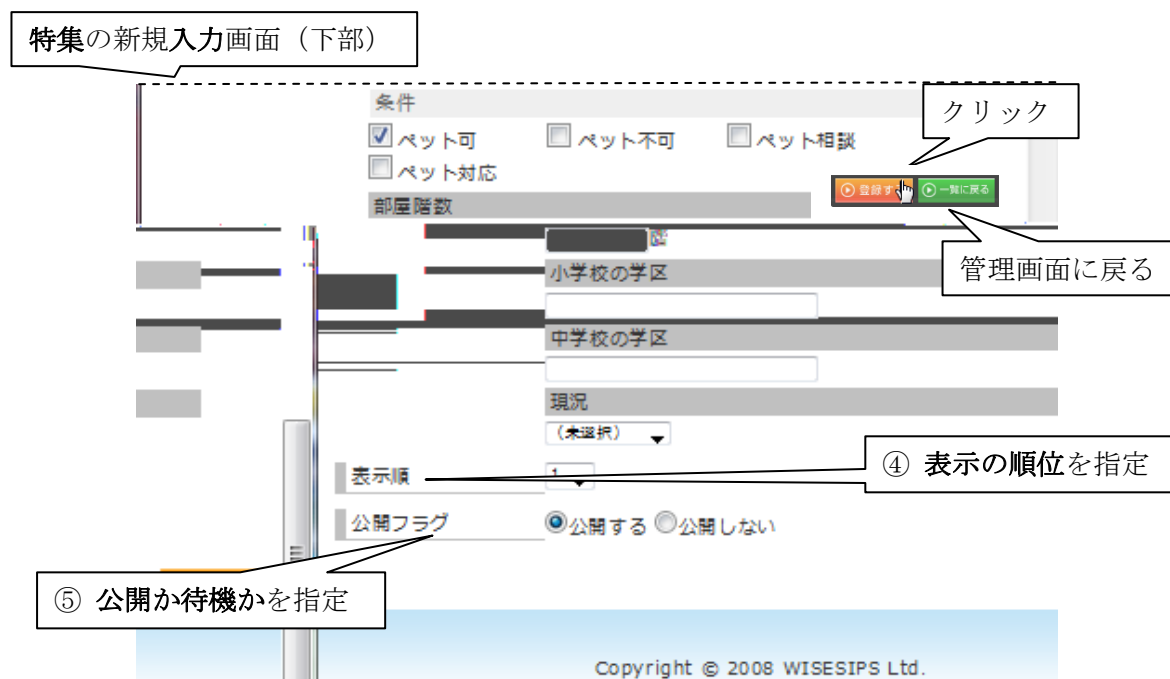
特集の新規入力画面（下部）

条件

ペット可　ペット不可　ペット相談

ペット対応

クリック

登録す　一覧に戻る

部屋階数

階

管理画面に戻る

小学校の学区

中学校の学区

現況

（未選択）

④ 表示の順位を指定

表示順　1

公開フラグ　公開する　公開しない

⑤ 公開か待機かを指定

Copyright © 2008 WISESIPS Ltd.